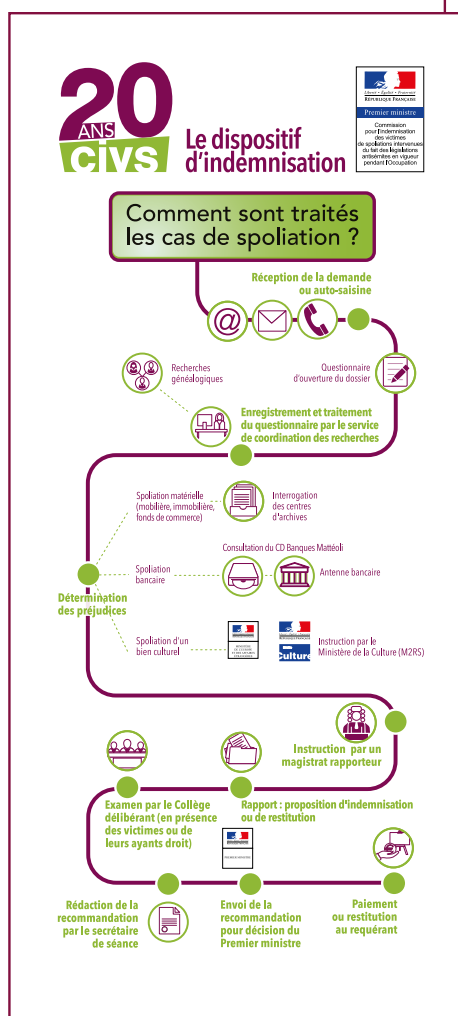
20 ANS CIVS

Le dispositif d'indemnisation

Liberté • Égalité • Fraternité
RÉPUBLIQUE FRANÇAISE

Premier ministre

Commission pour l'indemnisation des victimes de spoliations intervenues du fait des législations antisémites en vigueur pendant l'Occupation

Comment sont traités les cas de spoliation ?

Réception de la demande ou auto-saisine

Recherches généalogiques

Questionnaire d'ouverture du dossier

Enregistrement et traitement du questionnaire par le service de coordination des recherches

Spoliation matérielle (mobilière, immobilière, fonds de commerce)

Interrogation des centres d'archives

Consultation du CD Banques Mattéoli

Spoliation bancaire

Antenne bancaire

Détermination des préjudices

Spoliation d'un bien culturel

Culture

Instruction par le Ministère de la Culture (M2RS)

Instruction par un magistrat rapporteur

Examen par le Collège délibérant (en présence des victimes ou de leurs ayants droit)

Rapport : proposition d'indemnisation ou de restitution

Rédaction de la recommandation par le secrétaire de séance

Envoi de la recommandation pour décision du Premier ministre

Paiement ou restitution au requérant